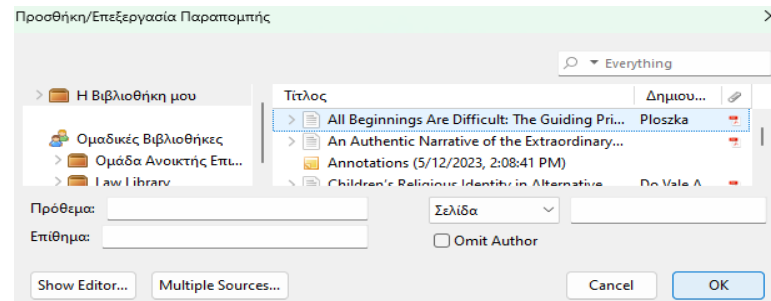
Προσθήκη/Επεξεργασία Παραπομπής

Everything

Η Βιβλιοθήκη μου

Ομαδικές Βιβλιοθήκες

Ομάδα Ανοικτής Επι...

Law Library

| Τίτλος | Δημιου... |
|---|---|
| All Beginnings Are Difficult: The Guiding Pri... | Ploszka |
| An Authentic Narrative of the Extraordinary... | |
| Annotations (5/12/2023, 2:08:41 PM) | |
| Children's Religious Identity in Alternative... | De Vale A... |

Πρόθεμα:

Επίθημα:

Σελίδα

Omit Author

Show Editor...

Multiple Sources...

Cancel

OK